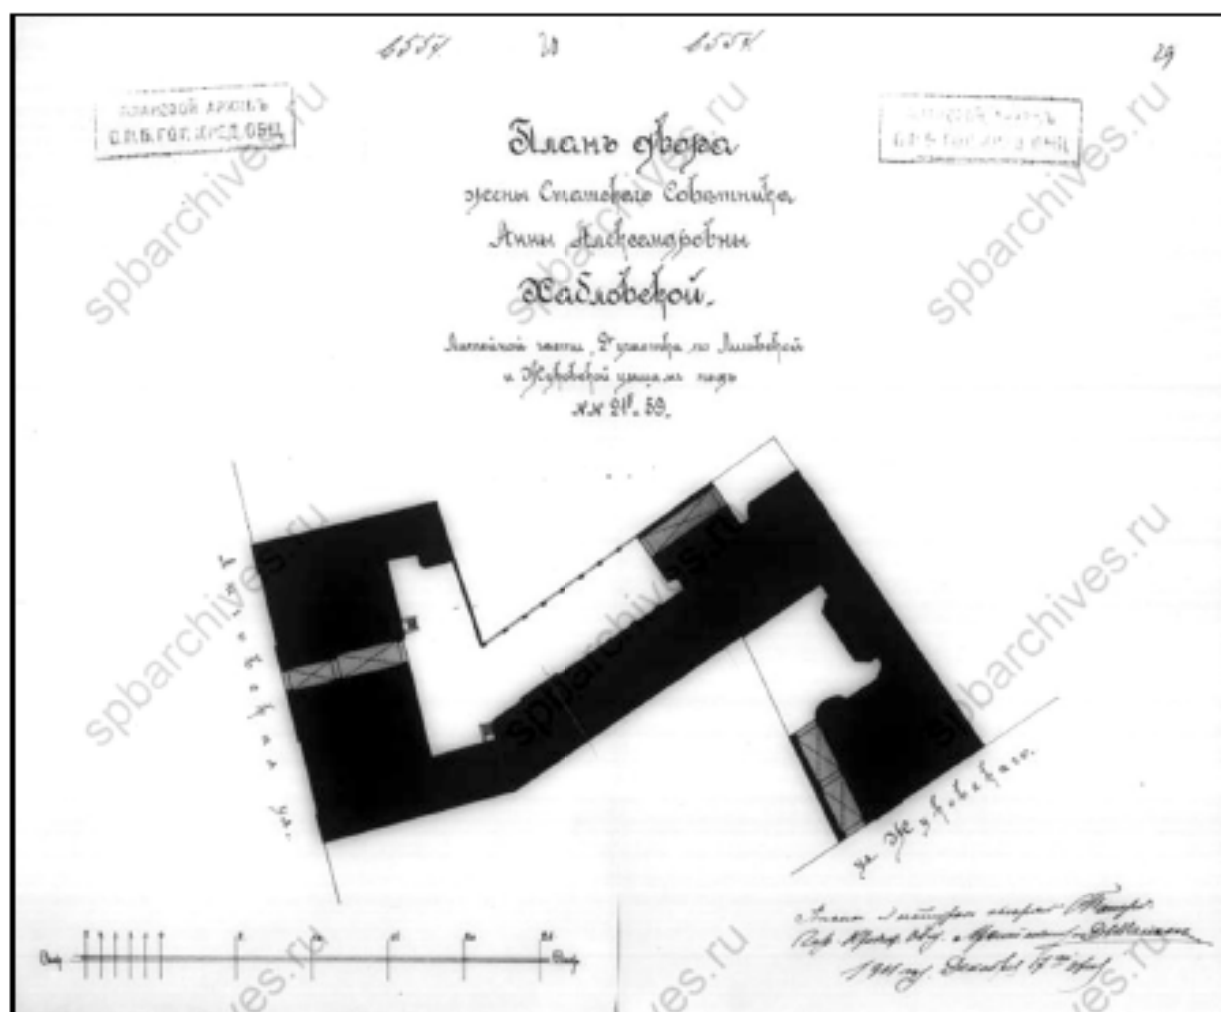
6554 20 6558 29

ПЛАНОВОЙ АРХИВЪ С.П.Б. ГОР. КРЕД. ОБЩ.

ПЛАНОВОЙ АРХИВЪ С.П.Б. ГОР. КРЕД. ОБЩ.

Планъ двора

жены Статскаго Совѣтника,

Анны Александровны

Жабловской.

Литейной части, 2 участка по Литовской и Жуковской улицамъ подъ №№ 21 и 59.

Литовская ул.

ул. Жуковскаго.

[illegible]

Планъ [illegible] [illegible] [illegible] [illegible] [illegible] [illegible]
1911 г. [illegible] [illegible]

spbarchives.ru spbarchives.ru spbarchives.ru spbarchives.ru spbarchives.ru spbarchives.ru spbarchives.ru spbarchives.ru spbarchives.ru spbarchives.ru spbarchives.ru